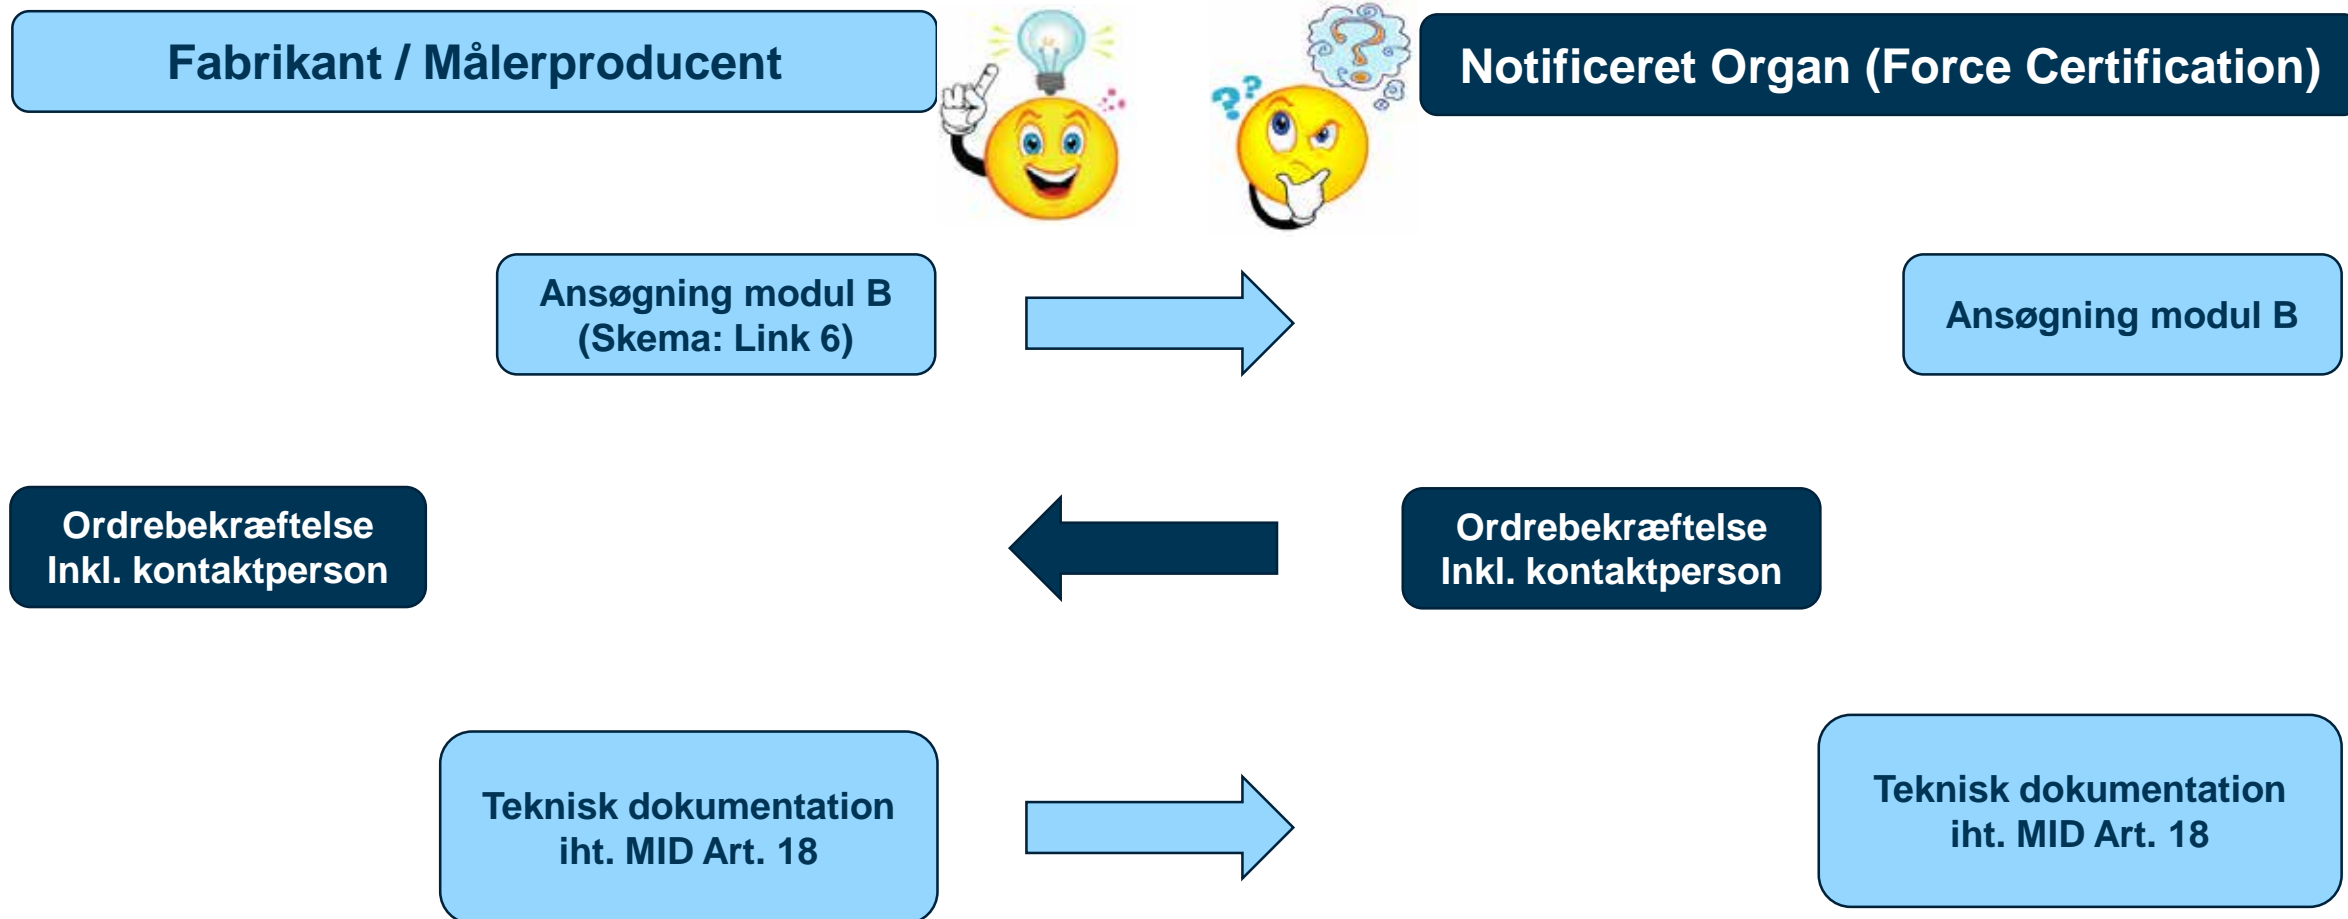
Fabrikant / Målerproducent

Notificeret Organ (Force Certification)

Ansøgning modul B
(Skema: Link 6)

Ansøgning modul B

Ordrebekræftelse
Inkl. kontaktperson

Ordrebekræftelse
Inkl. kontaktperson

Teknisk dokumentation
iht. MID Art. 18

Teknisk dokumentation
iht. MID Art. 18